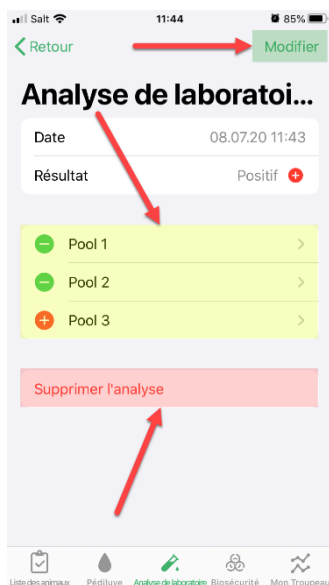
Salt 11:44 85%

Retour Modifier

Analyse de laboratoi...

Date 08.07.20 11:43

Résultat Positif

Pool 1

Pool 2

Pool 3

Supprimer l'analyse

Liste des animaux Pédiluve Analyse de laboratoire Biosécurité Mon Troupeau